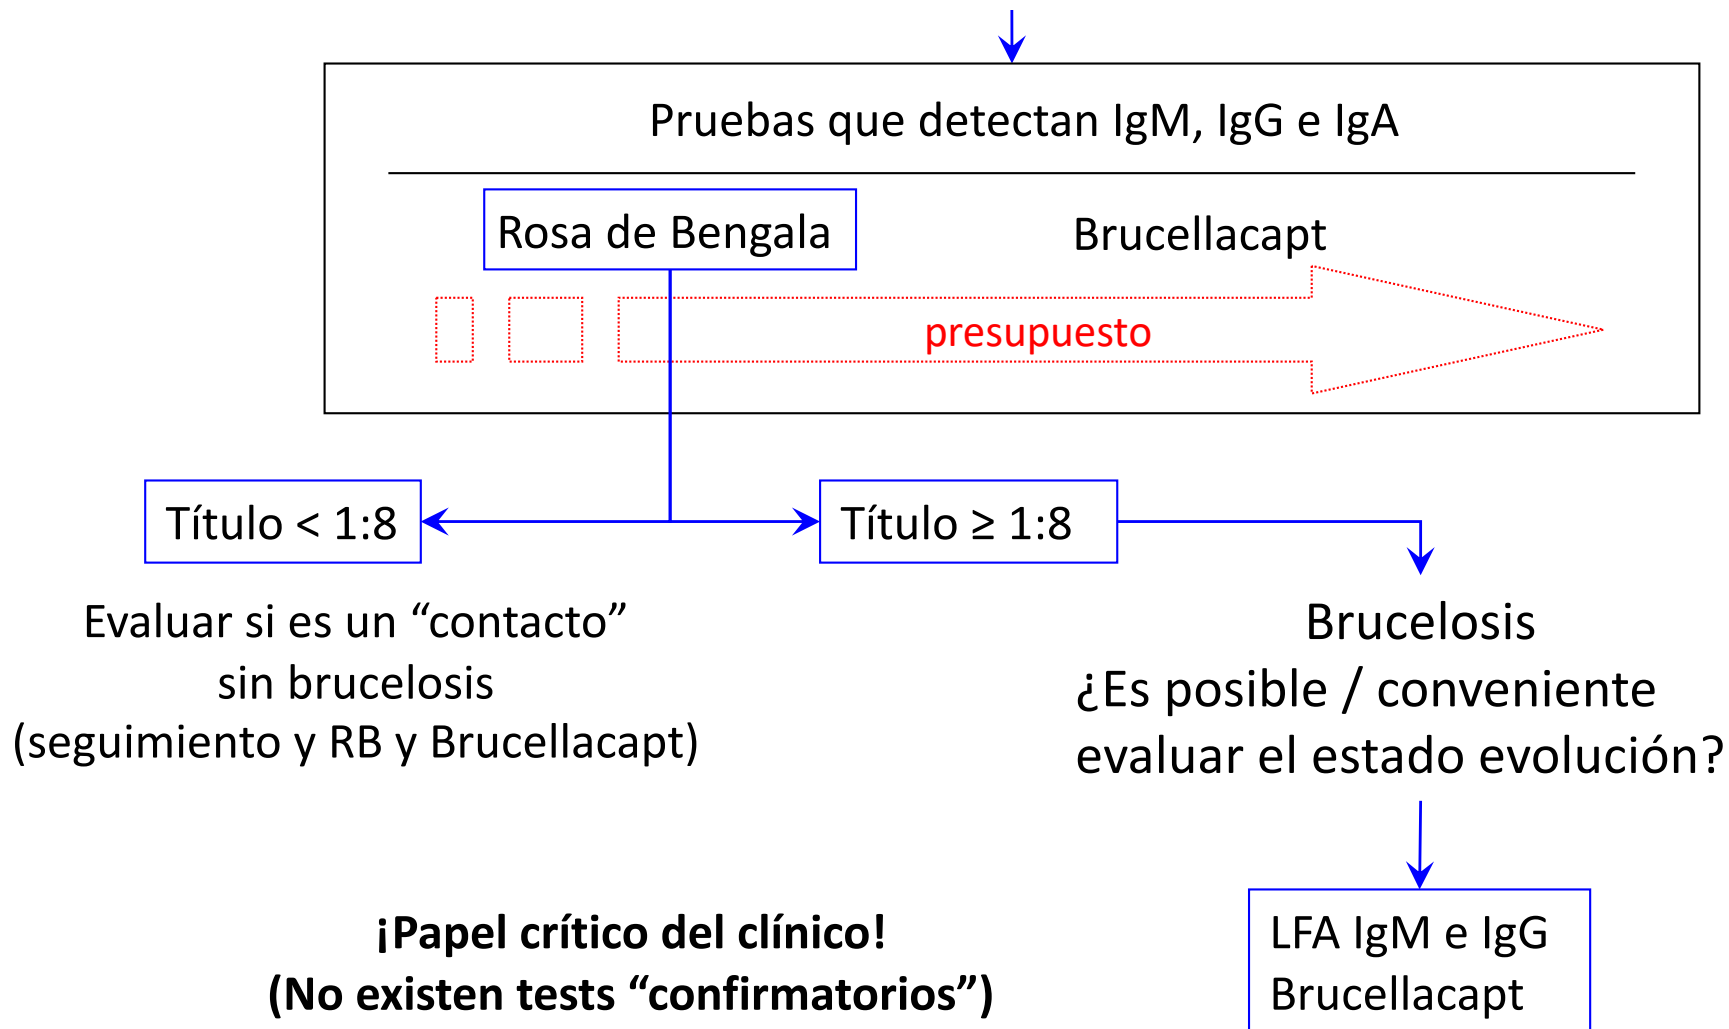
Pruebas que detectan IgM, IgG e IgA

Rosa de Bengala

Brucellacapt

presupuesto

Título < 1:8

Título ≥ 1:8

Evaluar si es un “contacto” sin brucelosis (seguimiento y RB y Brucellacapt)

Brucelosis
¿Es posible / conveniente evaluar el estado evolución?

¡Papel crítico del clínico!
(No existen tests “confirmatorios”)

LFA IgM e IgG
Brucellacapt